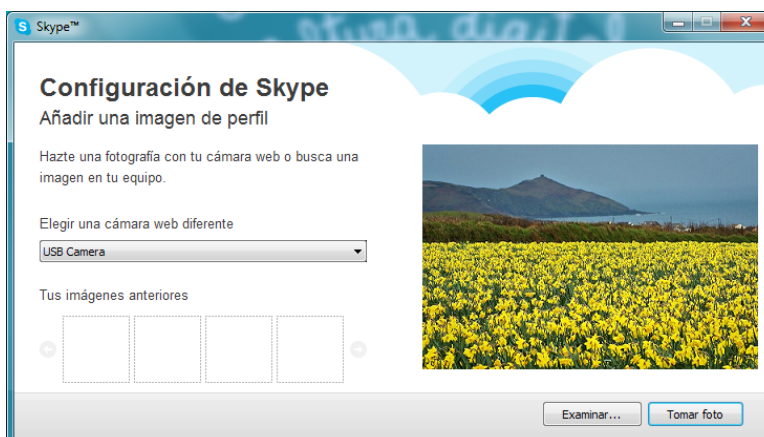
Skype™

Configuración de Skype
Añadir una imagen de perfil

Hazte una fotografía con tu cámara web o busca una imagen en tu equipo.

Elegir una cámara web diferente
USB Camera

Tus imágenes anteriores

Examinar...
Tomar foto